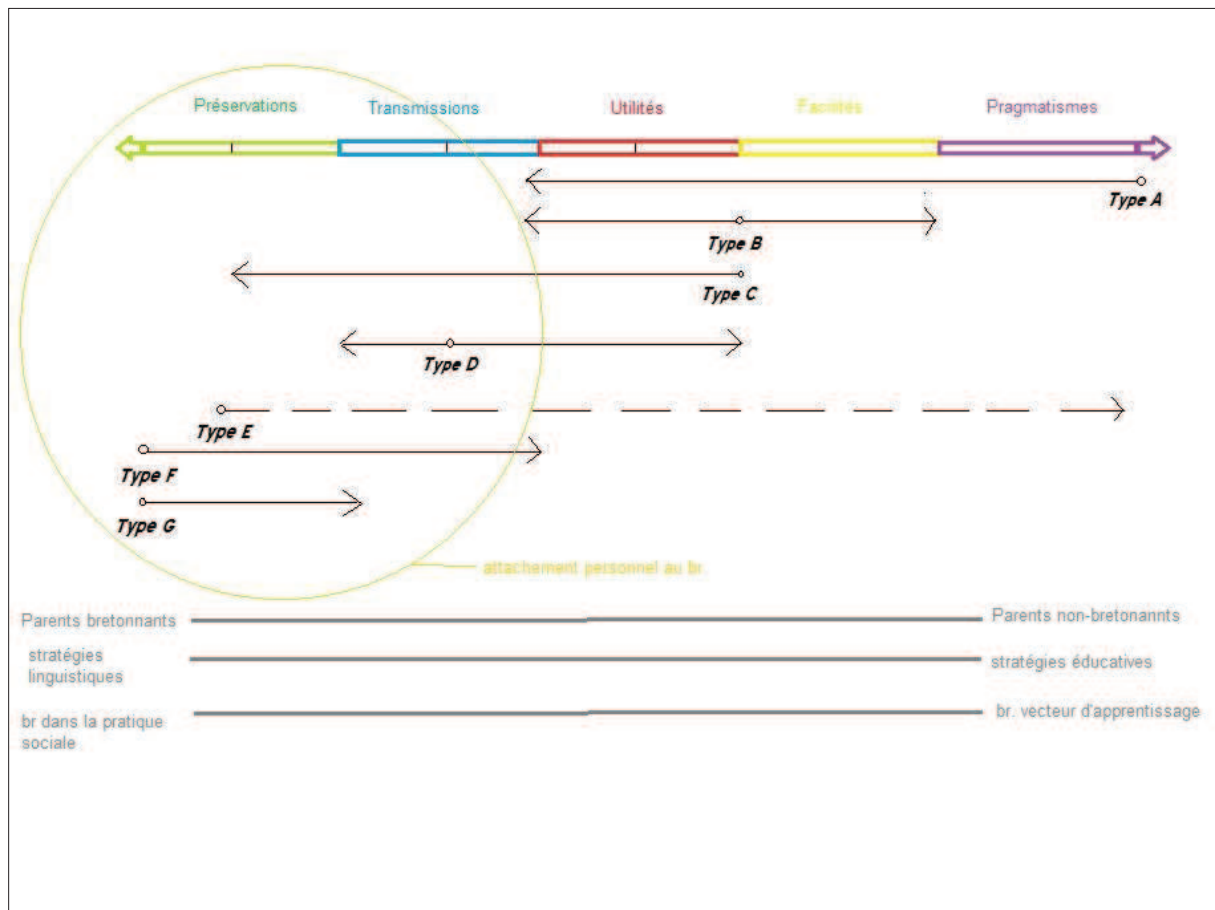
Préservations Transmissions Utilités Facilités Pragmatismes

Type A

Type B

Type C

Type D

Type E

Type F

Type G

attachement personnel au br.

Parents bretonnants Parents non-bretonannts

stratégies linguistiques stratégies éducatives

br dans la pratique sociale br. vecteur d'apprentissage